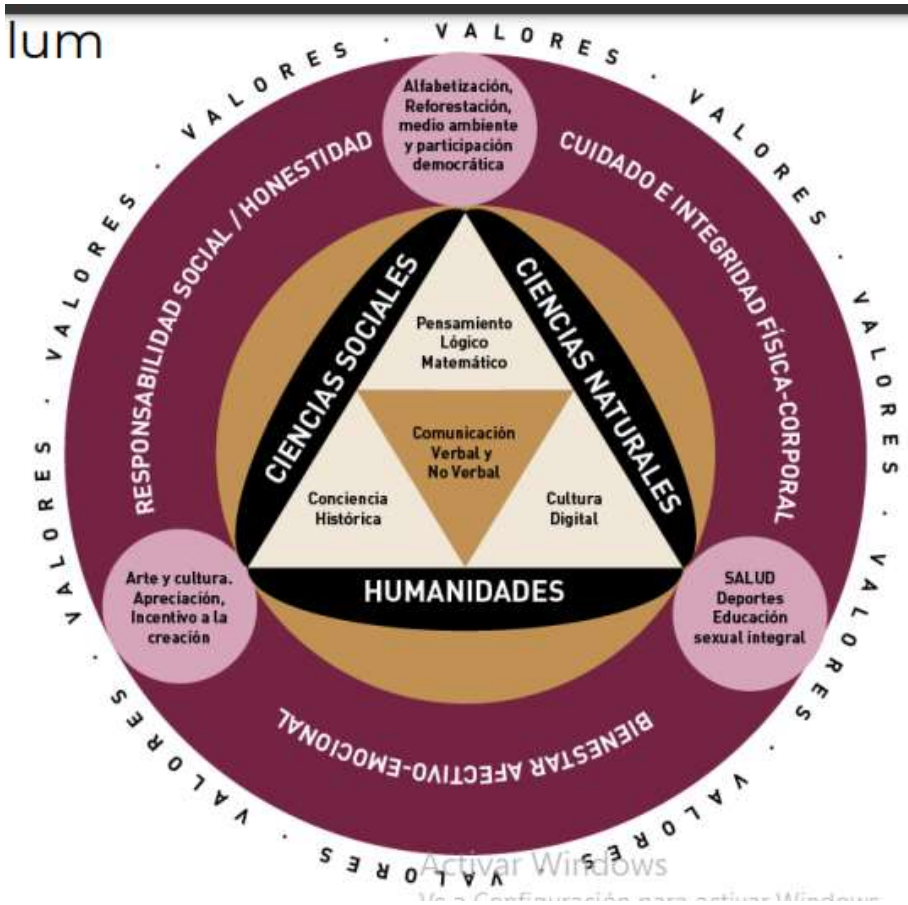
lum

VALORES . VALORES . VALORES . VALORES . VALORES . VALORES . VALORES . VALORES

Alfabetización, Reforestación, medio ambiente y participación democrática

RESPONSABILIDAD SOCIAL / HONESTIDAD

CUIDADO E INTEGRIDAD FÍSICA-CORPORAL

CIENCIAS SOCIALES

CIENCIAS NATURALES

Pensamiento Lógico Matemático

Comunicación Verbal y No Verbal

Conciencia Histórica

Cultura Digital

HUMANIDADES

Arte y cultura. Apreciación, Incentivo a la creación

SALUD Deportes Educación sexual integral

BIENESTAR AFECTIVO-EMOCIONAL

Activar Windows
Ve a Configuración para activar Windows